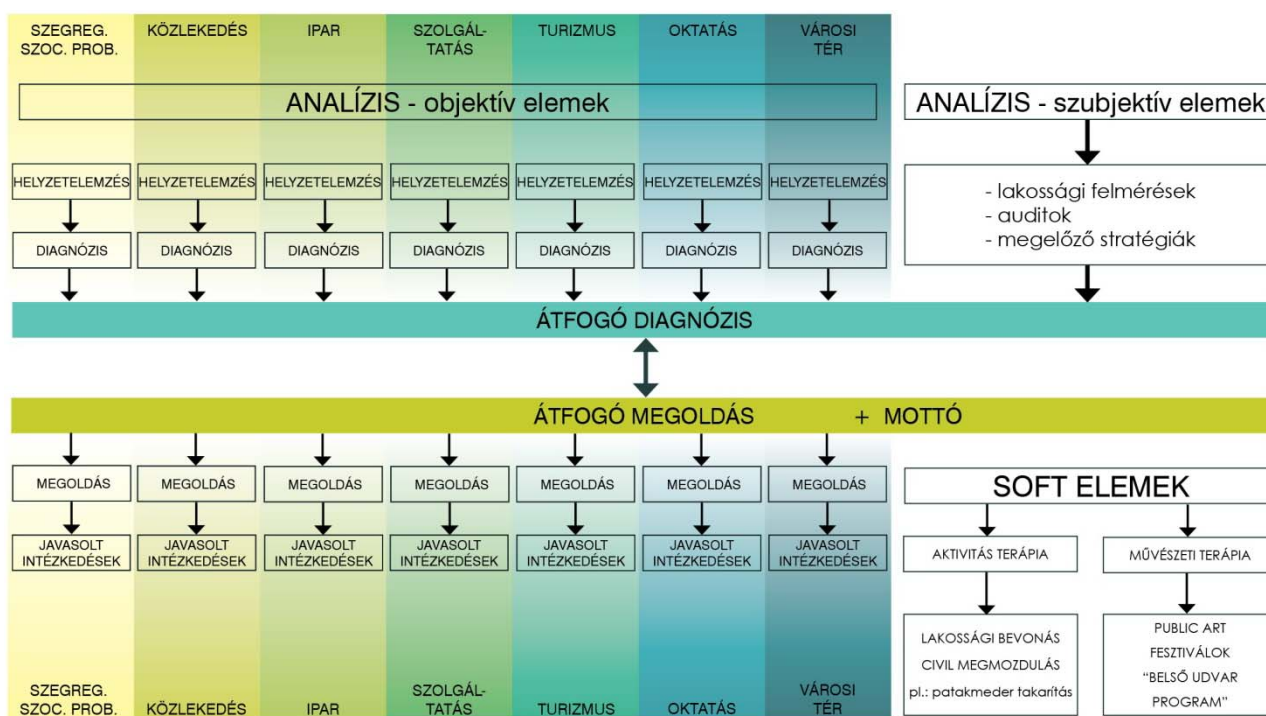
SZEGREG. SZOC. PROB. | KÖZLEKEDÉS | IPAR | SZOLGÁLTATÁS | TURIZMUS | OKTATÁS | VÁROSI TÉR

ANALÍZIS - objektív elemek

ANALÍZIS - szubjektív elemek

HELYZETELEMZÉS HELYZETELEMZÉS HELYZETELEMZÉS HELYZETELEMZÉS HELYZETELEMZÉS HELYZETELEMZÉS HELYZETELEMZÉS

DIAGNÓZIS DIAGNÓZIS DIAGNÓZIS DIAGNÓZIS DIAGNÓZIS DIAGNÓZIS DIAGNÓZIS

- lakossági felmérések
- auditok
- megelőző stratégiák

ÁTFOGÓ DIAGNÓZIS

ÁTFOGÓ MEGOLDÁS + MOTTÓ

MEGOLDÁS MEGOLDÁS MEGOLDÁS MEGOLDÁS MEGOLDÁS MEGOLDÁS MEGOLDÁS

JAVASOLT INTÉZKEDÉSEK JAVASOLT INTÉZKEDÉSEK JAVASOLT INTÉZKEDÉSEK JAVASOLT INTÉZKEDÉSEK JAVASOLT INTÉZKEDÉSEK JAVASOLT INTÉZKEDÉSEK JAVASOLT INTÉZKEDÉSEK

SOFT ELEMEK

AKTIVITÁS TERÁPIA

MŰVÉSZETI TERÁPIA

LAKOSSÁGI BEVONÁS
CIVIL MEGMOZDULÁS
pl.: patakmeder takarítás

PUBLIC ART
FESZTIVÁLOK
"BELSŐ UDVAR PROGRAM"

SZEGREG. SZOC. PROB. | KÖZLEKEDÉS | IPAR | SZOLGÁLTATÁS | TURIZMUS | OKTATÁS | VÁROSI TÉR